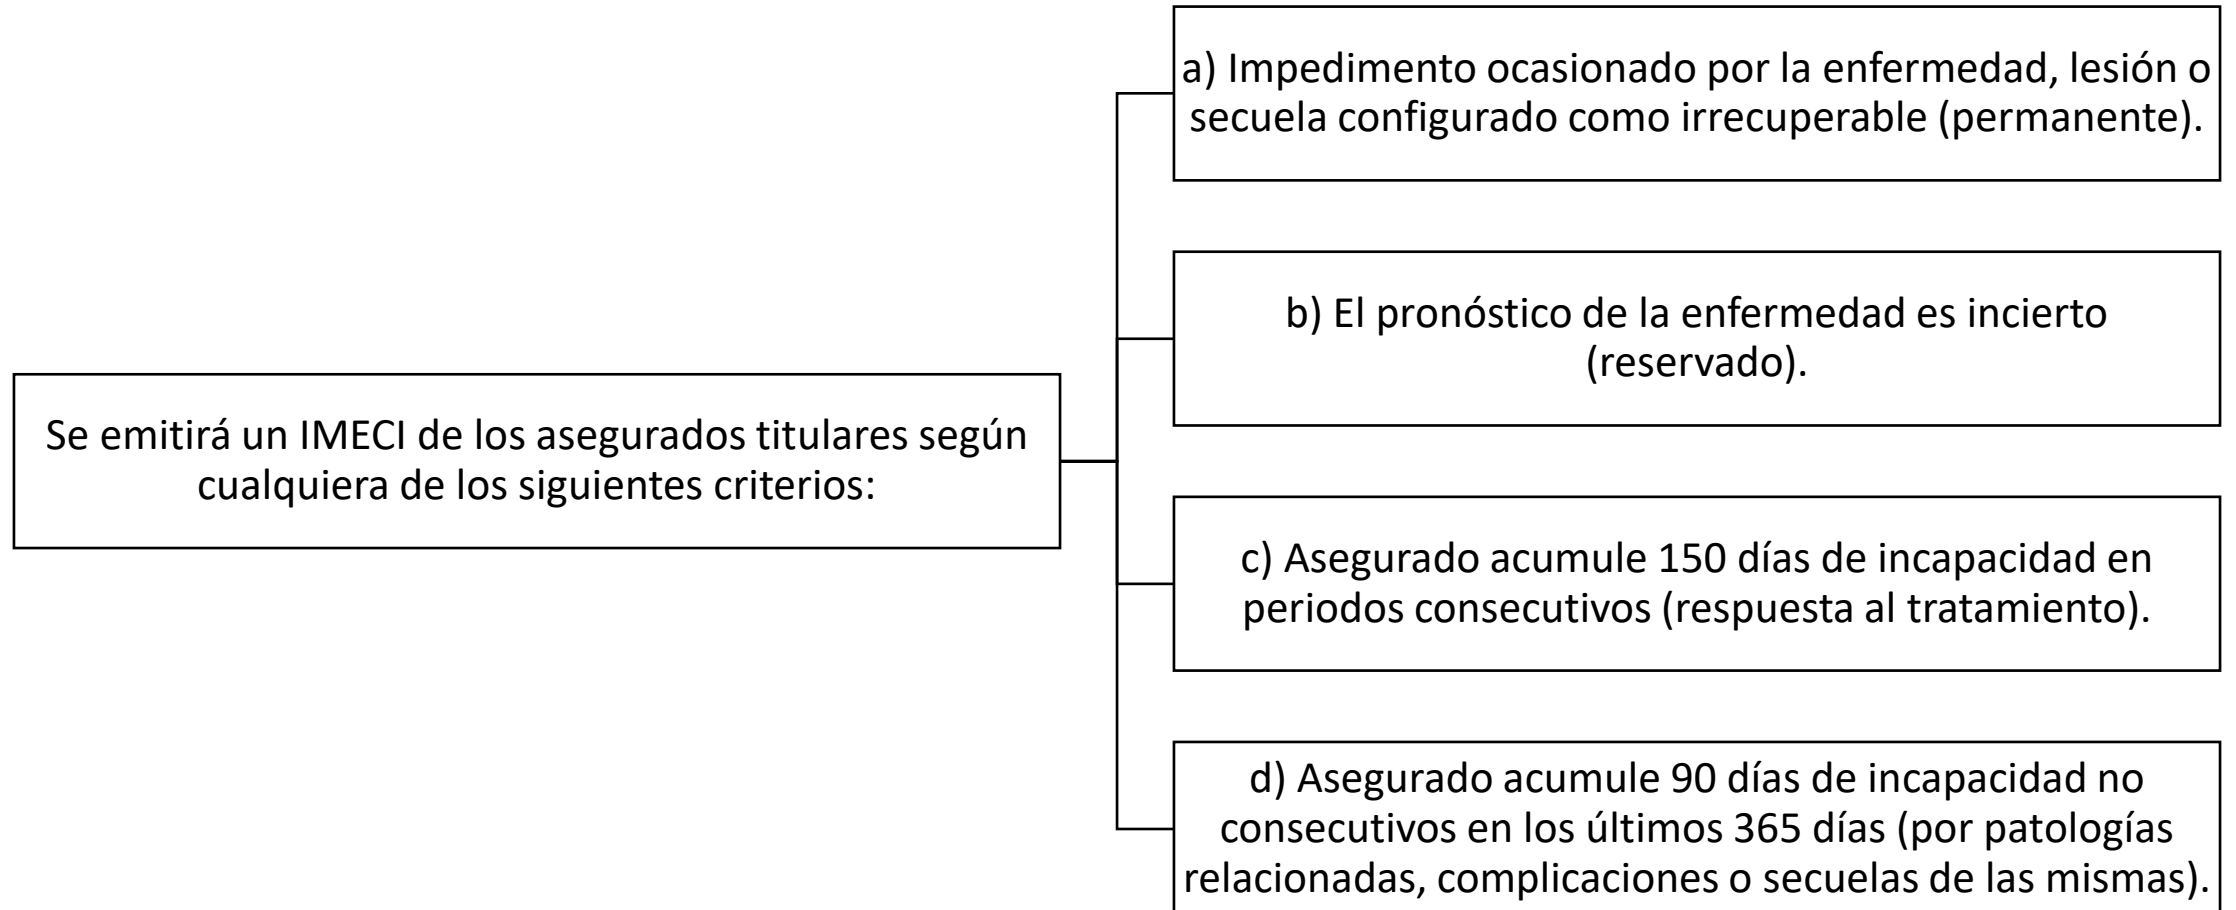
Se emitirá un IMECI de los asegurados titulares según cualquiera de los siguientes criterios:

a) Impedimento ocasionado por la enfermedad, lesión o secuela configurado como irrecuperable (permanente).

b) El pronóstico de la enfermedad es incierto (reservado).

c) Asegurado acumule 150 días de incapacidad en periodos consecutivos (respuesta al tratamiento).

d) Asegurado acumule 90 días de incapacidad no consecutivos en los últimos 365 días (por patologías relacionadas, complicaciones o secuelas de las mismas).